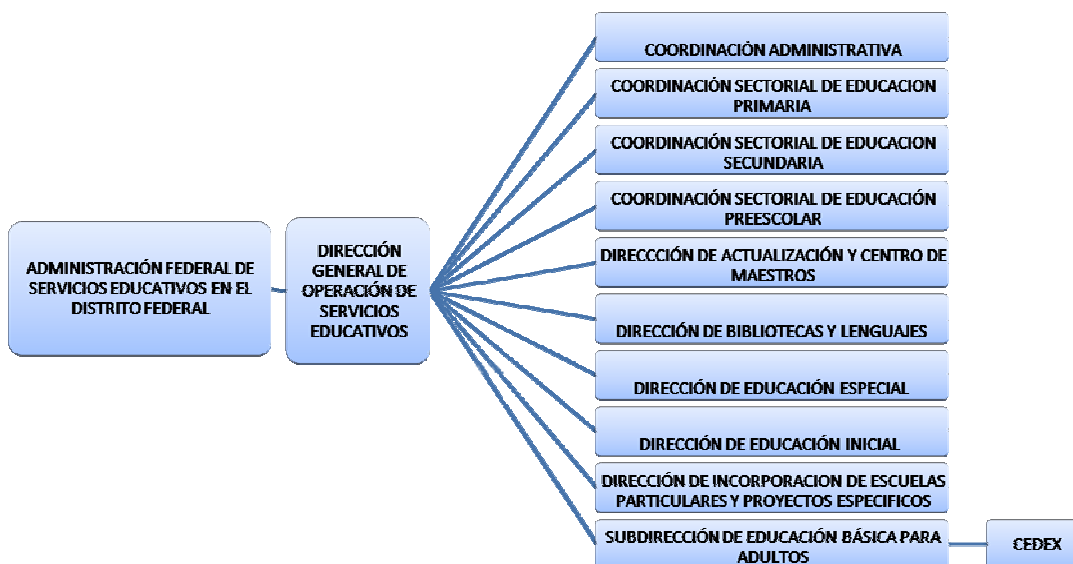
ADMINISTRACIÓN FEDERAL DE SERVICIOS EDUCATIVOS EN EL DISTRITO FEDERAL

DIRECCIÓN GENERAL DE OPERACIÓN DE SERVICIOS EDUCATIVOS

COORDINACIÓN ADMINISTRATIVA

COORDINACIÓN SECTORIAL DE EDUCACION PRIMARIA

COORDINACIÓN SECTORIAL DE EDUCACION SECUNDARIA

COORDINACIÓN SECTORIAL DE EDUCACIÓN PREESCOLAR

DIRECCCIÓN DE ACTUALIZACIÓN Y CENTRO DE MAESTROS

DIRECCIÓN DE BIBLIOTECAS Y LENGUAJES

DIRECCIÓN DE EDUCACIÓN ESPECIAL

DIRECCIÓN DE EDUCACIÓN INICIAL

DIRECCIÓN DE INCORPORACION DE ESCUELAS PARTICULARES Y PROYECTOS ESPECIFICOS

SUBDIRECCIÓN DE EDUCACIÓN BÁSICA PARA ADULTOS

CEDEX